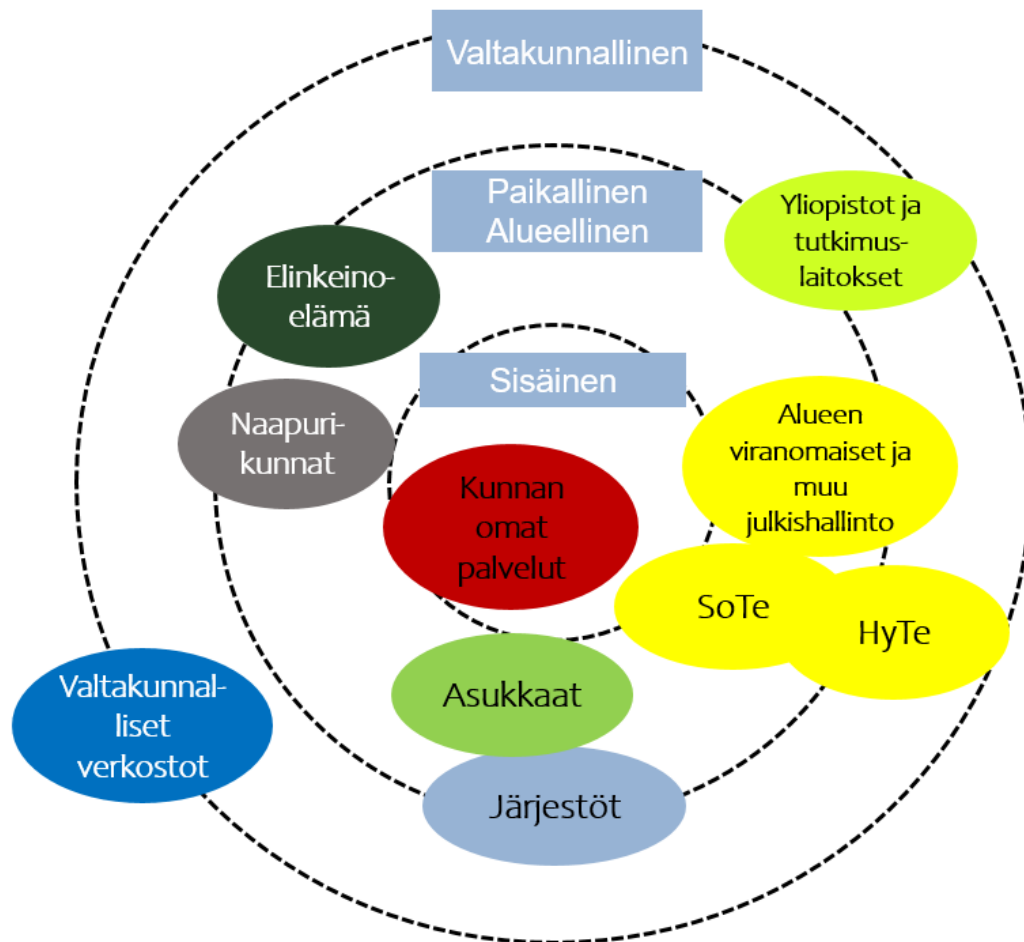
Valtakunnallinen

Paikallinen
Alueellinen

Yliopistot ja tutkimuslaitokset

Elinkeinoelämä

Sisäinen

Naapurikunnat

Alueen viranomaiset ja muu julkishallinto

Kunnan omat palvelut

SoTe

HyTe

Asukkaat

Valtakunnalliset verkostot

Järjestöt